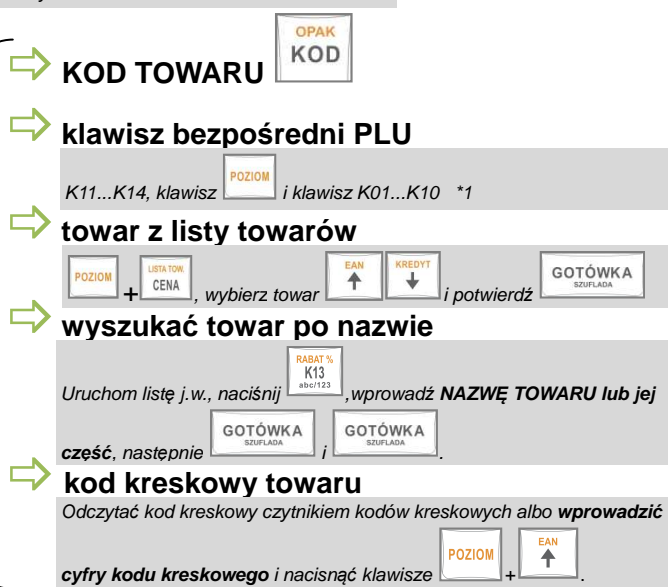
KOD TOWARU OPAK KOD

klawisz bezpośredni PLU

K11...K14, klawisz POZIOM i klawisz K01...K10 *1

towar z listy towarów

POZIOM + LISTA TOW. CENA, wybierz towar EAN ↑ KREDYT ↓ i potwierdź GOTÓWKA SZUFLADA

wyszukać towar po nazwie

Uruchom listę j.w., naciśnij RABAT % K13 abc/123, wprowadź NAZWĘ TOWARU lub jej część, następnie GOTÓWKA SZUFLADA i GOTÓWKA SZUFLADA.

kod kreskowy towaru

Odczytać kod kreskowy czytnikiem kodów kreskowych albo wprowadzić cyfry kodu kreskowego i nacisnąć klawisze POZIOM + EAN ↑.